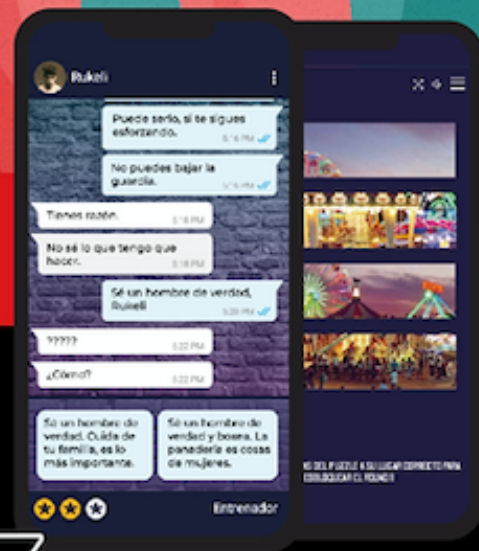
Rukeli

Puede serlo, si te sigues esforzando.
5:16 PM

No puedes bajar la guardia.
5:16 PM

Tienes razón.
5:18 PM

No sé lo que tengo que hacer.
5:18 PM

Sé un hombre de verdad, Rukeli
5:20 PM

?????
5:22 PM

¿Cómo?
5:22 PM

Sé un hombre de verdad. Cuida de tu familia, es lo más importante.

Sé un hombre de verdad y boxea. La panadería es cosa de mujeres.

Entrenador

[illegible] DEL PUZZLE A SU LUGAR CORRECTO PARA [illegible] COLOCAR EL ROUND 1